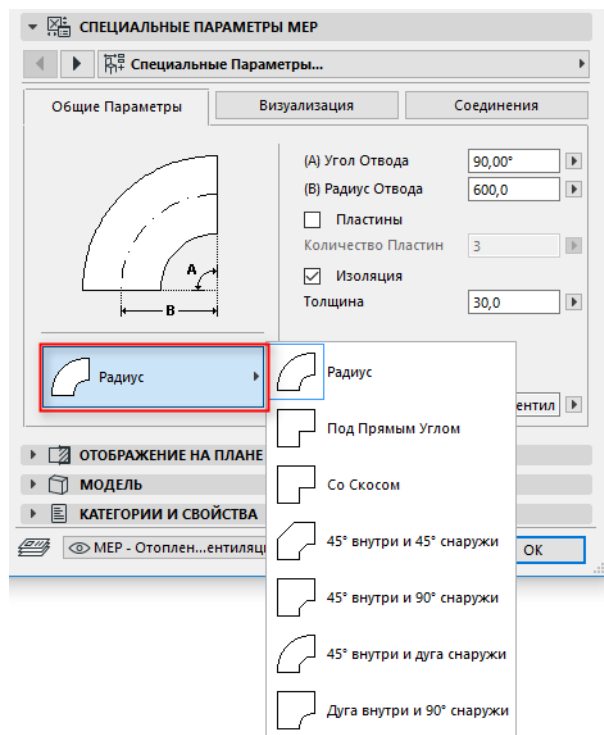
СПЕЦИАЛЬНЫЕ ПАРАМЕТРЫ MEP

Специальные Параметры...

Общие Параметры | Визуализация | Соединения

A

B

(A) Угол Отвода 90,00°

(B) Радиус Отвода 600,0

Пластины

Количество Пластин 3

Изоляция

Толщина 30,0

Радиус

Радиус

Под Прямым Углом

Со Скосом

45° внутри и 45° снаружи

45° внутри и 90° снаружи

45° внутри и дуга снаружи

Дуга внутри и 90° снаружи

ентил

ОТОБРАЖЕНИЕ НА ПЛАНЕ

МОДЕЛЬ

КАТЕГОРИИ И СВОЙСТВА

MEP - Отоплен...ентиляц

OK